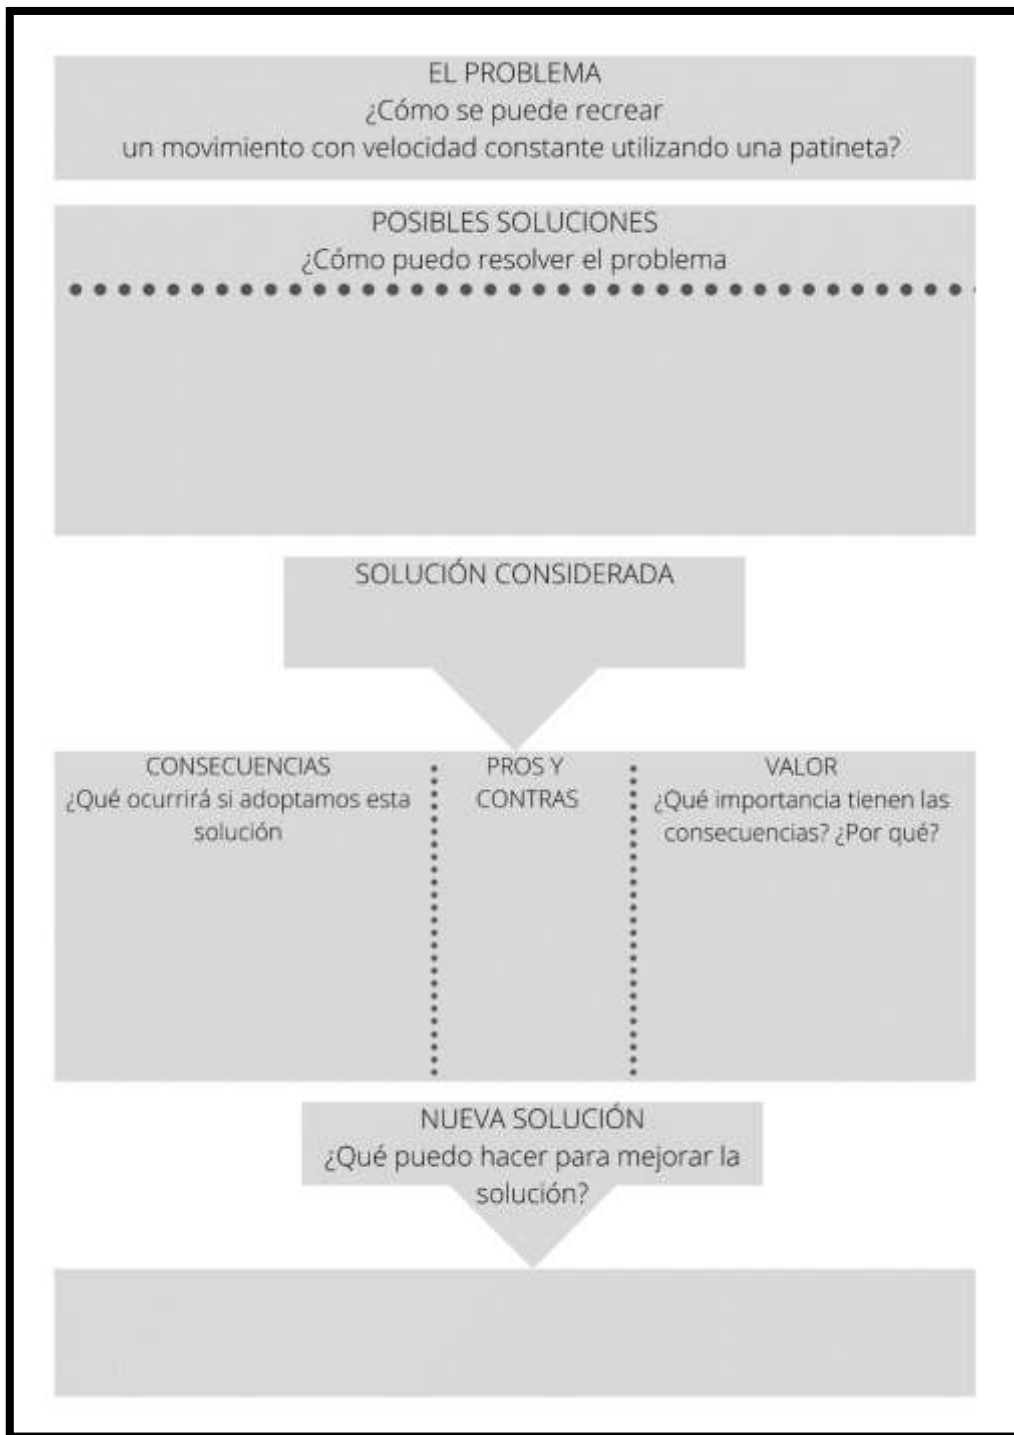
EL PROBLEMA
¿Cómo se puede recrear un movimiento con velocidad constante utilizando una patineta?

POSIBLES SOLUCIONES
¿Cómo puedo resolver el problema

SOLUCIÓN CONSIDERADA

CONSECUENCIAS
¿Qué ocurrirá si adoptamos esta solución

PROS Y CONTRAS

VALOR
¿Qué importancia tienen las consecuencias? ¿Por qué?

NUEVA SOLUCIÓN
¿Qué puedo hacer para mejorar la solución?